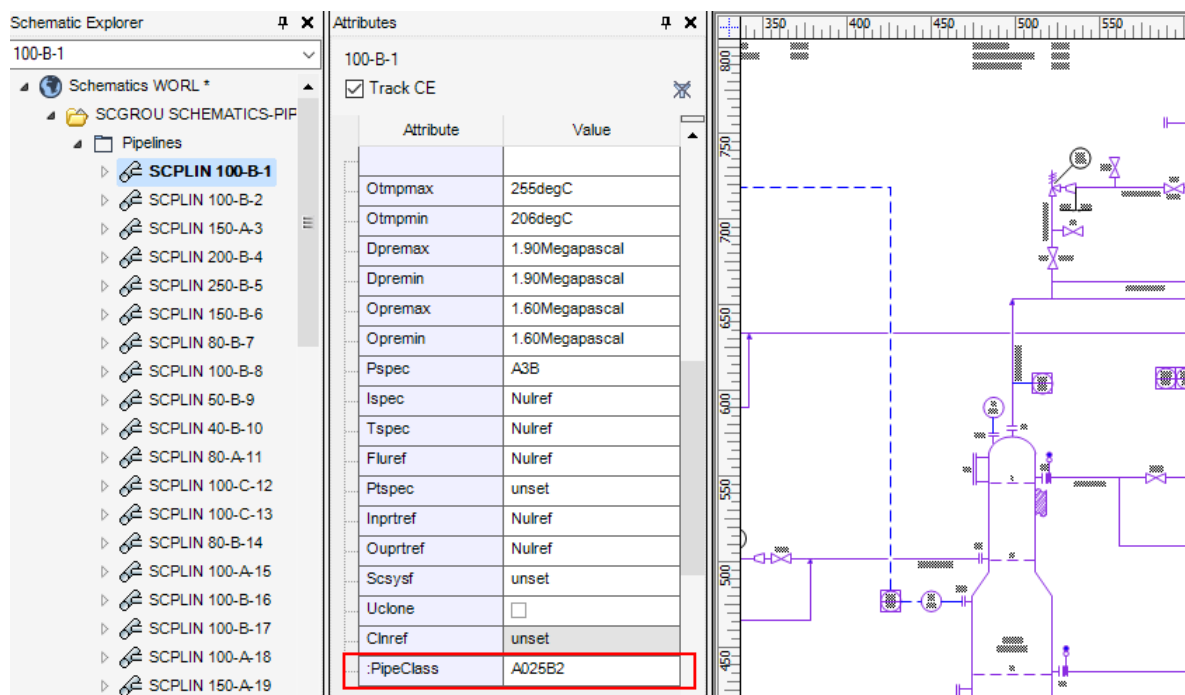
Schematic Explorer

100-B-1

Schematics WORL *
SCGROU SCHEMATICS-PIP
Pipelines
SCPLIN 100-B-1
SCPLIN 100-B-2
SCPLIN 150-A-3
SCPLIN 200-B-4
SCPLIN 250-B-5
SCPLIN 150-B-6
SCPLIN 80-B-7
SCPLIN 100-B-8
SCPLIN 50-B-9
SCPLIN 40-B-10
SCPLIN 80-A-11
SCPLIN 100-C-12
SCPLIN 100-C-13
SCPLIN 80-B-14
SCPLIN 100-A-15
SCPLIN 100-B-16
SCPLIN 100-B-17
SCPLIN 100-A-18
SCPLIN 150-A-19

Attributes

100-B-1

Track CE

| Attribute | Value |
|---|---|
| | |
| Otmpmax | 255degC |
| Otmpmin | 206degC |
| Dpremax | 1.90Megapascal |
| Dpremin | 1.90Megapascal |
| Opremax | 1.60Megapascal |
| Opremin | 1.60Megapascal |
| Pspec | A3B |
| Ispec | Nulref |
| Tspec | Nulref |
| Fluref | Nulref |
| Ptspec | unset |
| Inprtref | Nulref |
| Ouprtref | Nulref |
| Scsysf | unset |
| Uclone | |
| Clnref | unset |
| :PipeClass | A025B2 |

350 400 450 500 550
800 750 700 650 600 550 500 450